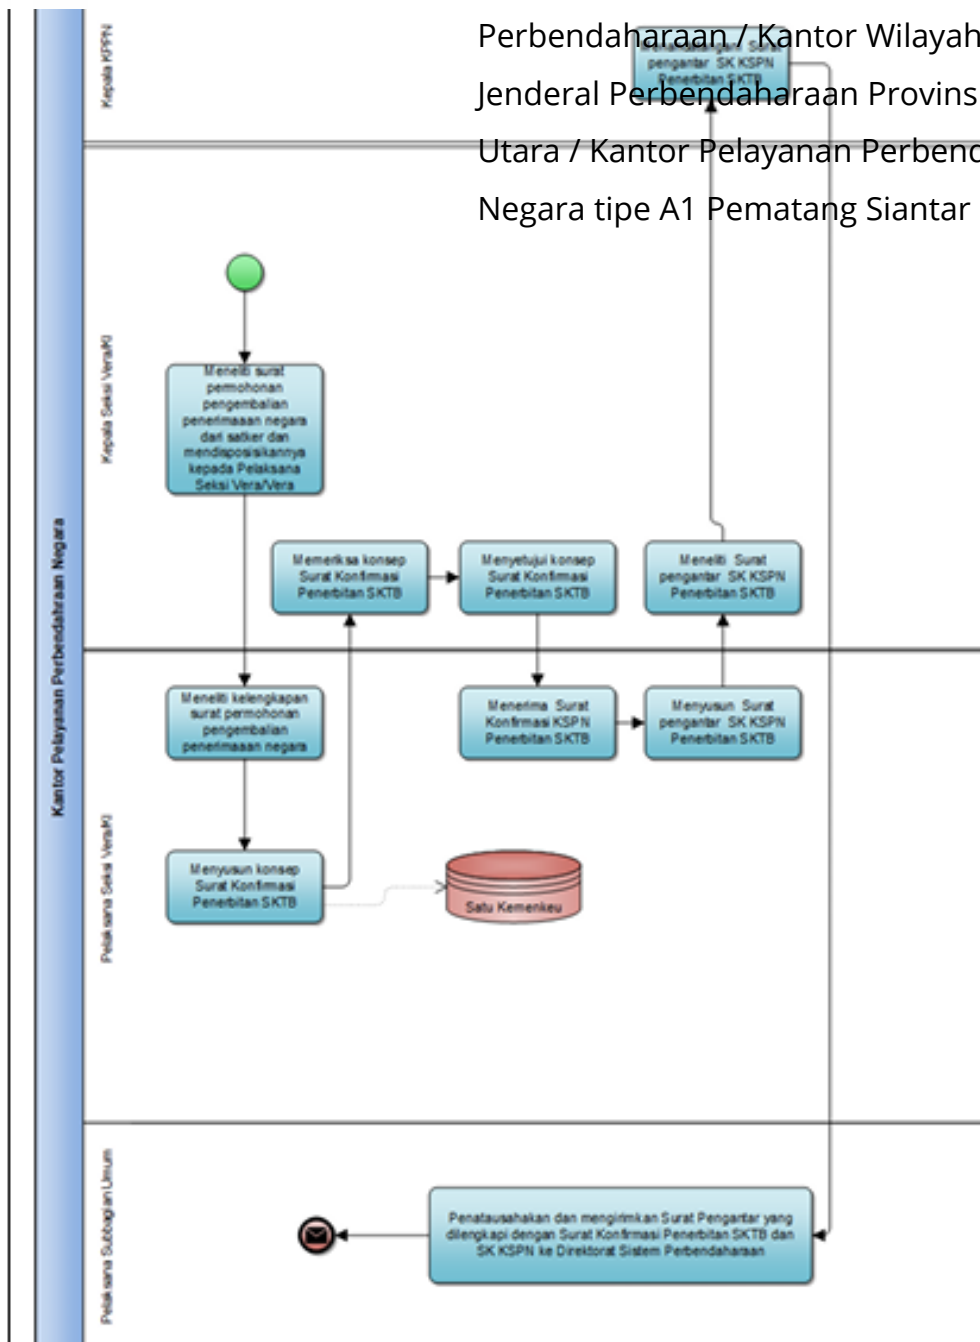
Perbendaharaan / Kantor Wilayah
Jenderal Perbendaharaan Provins
Utara / Kantor Pelayanan Perbend
Negara tipe A1 Pematang Siantar

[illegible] Surat pengantar SK KSPN Penerbitan SKTB

Kantor Pelayanan Perbendaharaan Negara

Kepala KPPN

Kepala Seksi Vera/Ki

Meneliti surat permohonan pengembalian penerimaan negara dari satker dan mendisposisikannya kepada Pelaksana Seksi Vera/Vera

Memeriksa konsep Surat Konfirmasi Penerbitan SKTB

Menyetujui konsep Surat Konfirmasi Penerbitan SKTB

Meneliti Surat pengantar SK KSPN Penerbitan SKTB

Pelaksana Seksi Vera/Ki

Meneliti kelengkapan surat permohonan pengembalian penerimaan negara

Menerima Surat Konfirmasi KSPN Penerbitan SKTB

Menyusun Surat pengantar SK KSPN Penerbitan SKTB

Menyusun konsep Surat Konfirmasi Penerbitan SKTB

Satu Kemenkeu

Pelaksana Subbagian Umum

Penatausahakan dan mengirimkan Surat Pengantar yang dilengkapi dengan Surat Konfirmasi Penerbitan SKTB dan SK KSPN ke Direktorat Sistem Perbendaharaan